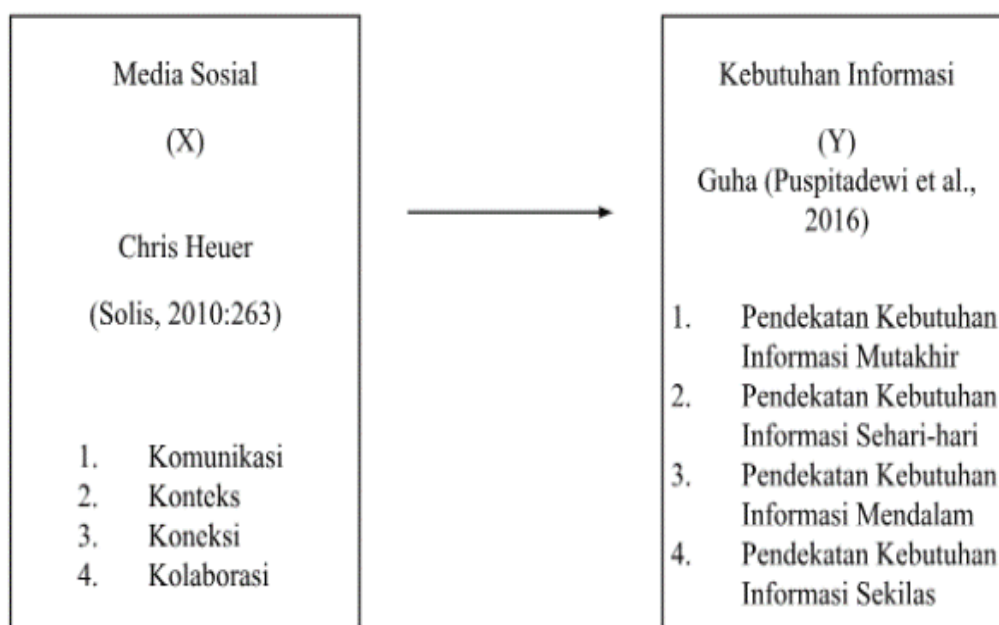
Media Sosial

(X)

Chris Heuer

(Solis, 2010:263)

1. Komunikasi
2. Konteks
3. Koneksi
4. Kolaborasi

Kebutuhan Informasi

(Y)
Guha (Puspitadewi et al., 2016)

1. Pendekatan Kebutuhan Informasi Mutakhir
2. Pendekatan Kebutuhan Informasi Sehari-hari
3. Pendekatan Kebutuhan Informasi Mendalam
4. Pendekatan Kebutuhan Informasi Sekilas